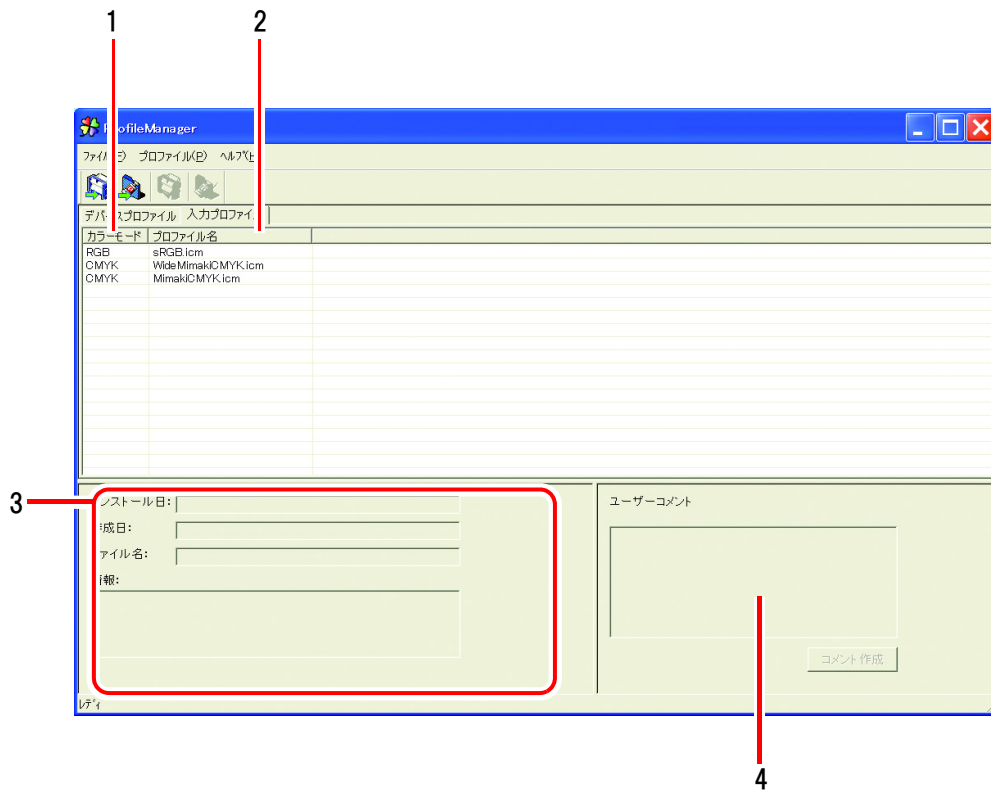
1
2
ProfileManager
ファイル(F) プロファイル(P) ヘルプ(H)
デバイスプロファイル 入力プロファイル

| カラーモード | プロファイル名 |
|---|---|
| RGB | sRGB.icm |
| CMYK | WideMimakiCMYK.icm |
| CMYK | MimakiCMYK.icm |

3
ンストール日:
成日:
ァイル名:
報:
ユーザーコメント
コメント作成
レディ
4